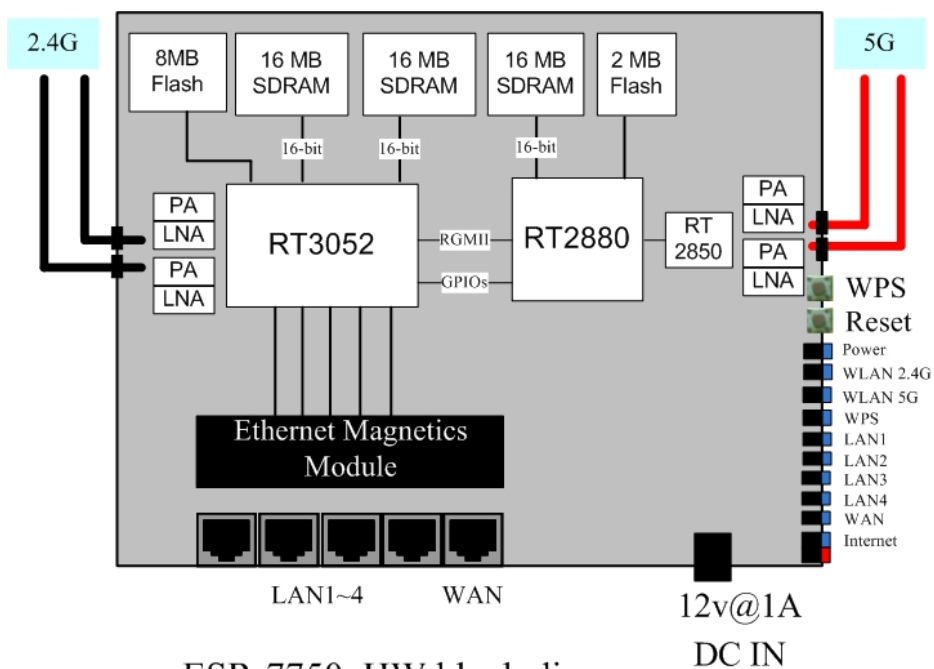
2.4G

8MB Flash

16 MB SDRAM

16 MB SDRAM

16 MB SDRAM

2 MB Flash

5G

16-bit

16-bit

16-bit

PA

LNA

PA

LNA

RT3052

RGMII

GPIOs

RT2880

RT 2850

PA

LNA

PA

LNA

WPS

Reset

Power

WLAN 2.4G

WLAN 5G

WPS

LAN1

LAN2

LAN3

LAN4

WAN

Internet

Ethernet Magnetics Module

LAN1~4

WAN

12v@1A

DC IN

ESR-7750 HW block di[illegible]